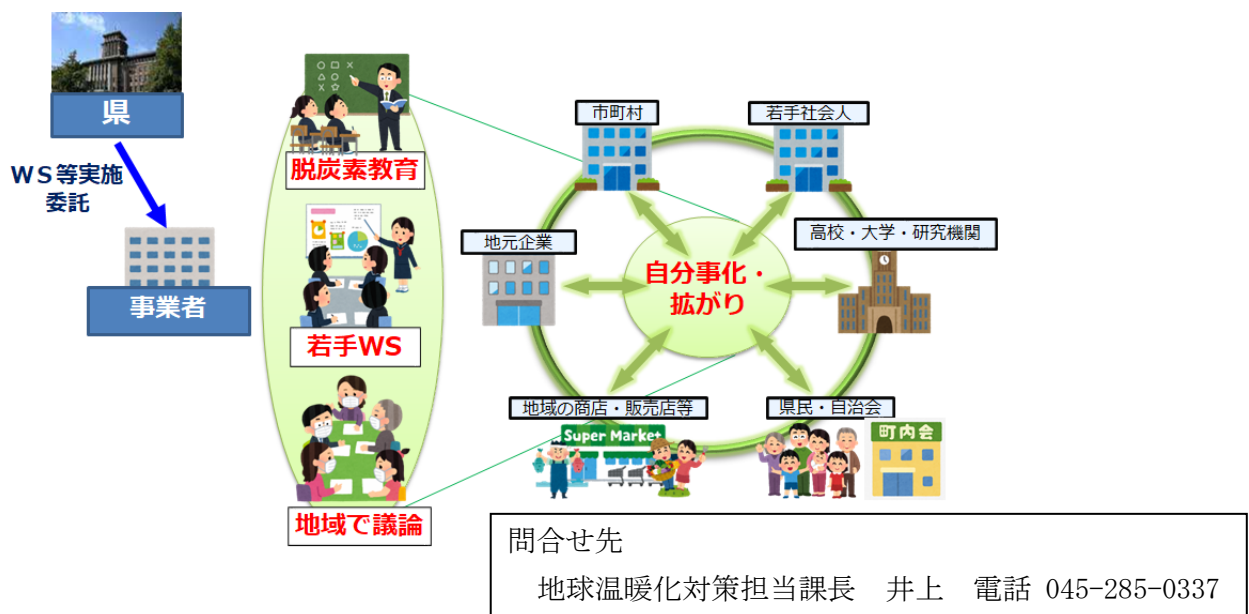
県

ＷＳ等実施
委託

事業者

脱炭素教育

若手WS

地域で議論

市町村

若手社会人

地元企業

高校・大学・研究機関

自分事化・
拡がり

地域の商店・販売店等

県民・自治会

Super Market

町内会

問合せ先
地球温暖化対策担当課長　井上　電話 045-285-0337